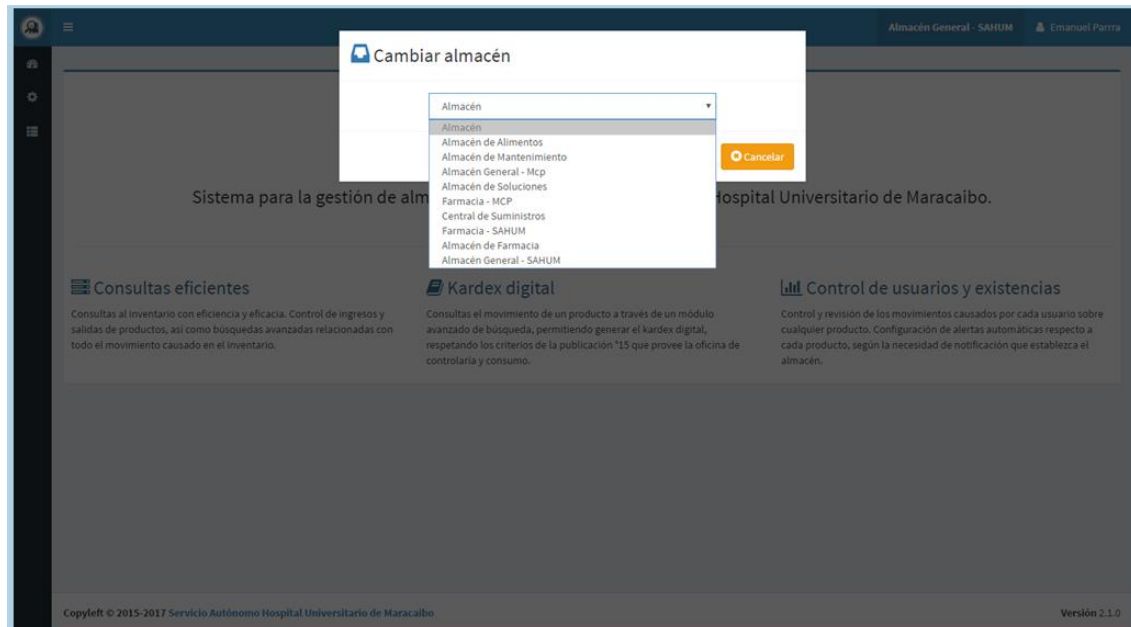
Almacén General - SAHUM
Emanuel Parra

Cambiar almacén

Almacén

Almacén
Almacén de Alimentos
Almacén de Mantenimiento
Almacén General - Mcp
Almacén de Soluciones
Farmacia - MCP
Central de Suministros
Farmacia - SAHUM
Almacén de Farmacia
Almacén General - SAHUM

Cancelar

Sistema para la gestión de alm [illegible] Hospital Universitario de Maracaibo.

Consultas eficientes

Consultas al inventario con eficiencia y eficacia. Control de ingresos y salidas de productos, así como búsquedas avanzadas relacionadas con todo el movimiento causado en el inventario.

Kardex digital

Consultas el movimiento de un producto a través de un módulo avanzado de búsqueda, permitiendo generar el kardex digital, respetando los criterios de la publicación °15 que provee la oficina de controlaria y consumo.

Control de usuarios y existencias

Control y revisión de los movimientos causados por cada usuario sobre cualquier producto. Configuración de alertas automáticas respecto a cada producto, según la necesidad de notificación que establezca el almacén.

Copyleft © 2015-2017 Servicio Autónomo Hospital Universitario de Maracaibo

Versión 2.1.0